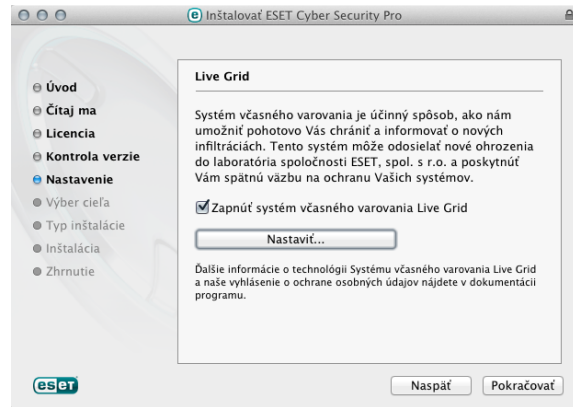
Inštalovať ESET Cyber Security Pro

Úvod
Čítaj ma
Licencia
Kontrola verzie
Nastavenie
Výber cieľa
Typ inštalácie
Inštalácia
Zhrnutie

Live Grid

Systém včasného varovania je účinný spôsob, ako nám umožniť pohotovo Vás chrániť a informovať o nových infiltráciách. Tento systém môže odosielať nové ohrozenia do laboratória spoločnosti ESET, spol. s r.o. a poskytnúť Vám spätnú väzbu na ochranu Vašich systémov.

Zapnúť systém včasného varovania Live Grid

Nastaviť...

Ďalšie informácie o technológii Systému včasného varovania Live Grid a naše vyhlásenie o ochrane osobných údajov nájdete v dokumentácii programu.

eset

Naspäť Pokračovať